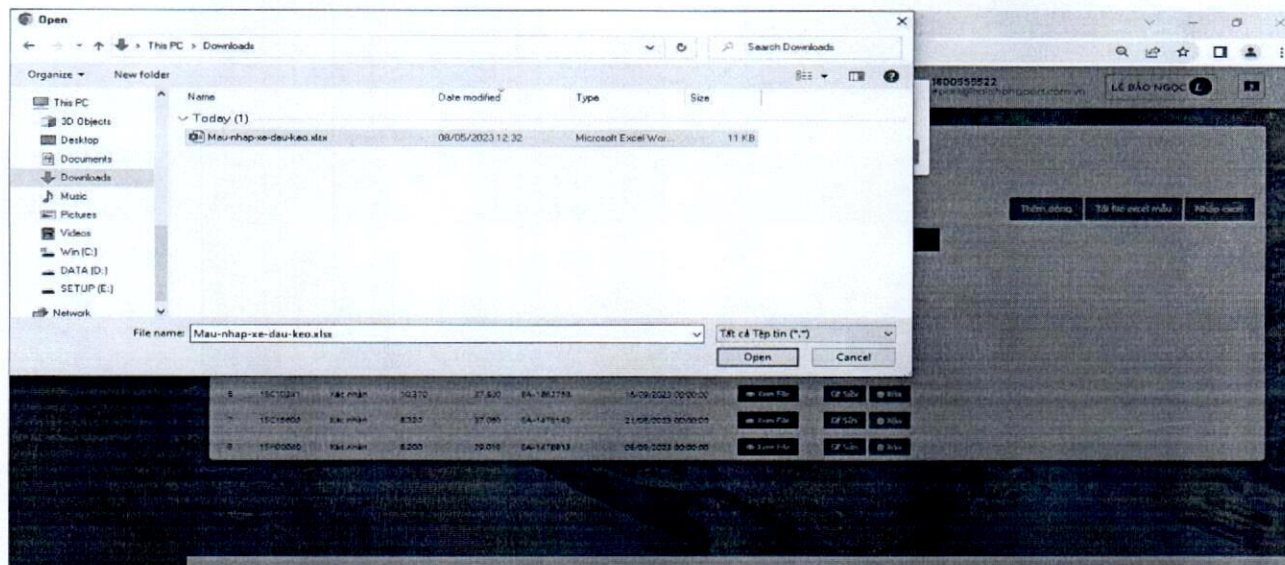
Open

This PC > Downloads

Search Downloads

Organize ▾ New folder

This PC
3D Objects
Desktop
Documents
Downloads
Music
Pictures
Videos
Win (C:)
DATA (D:)
SETUP (E:)
Network

| Name | Date modified | Type | Size |
|---|---|---|---|
| Today (1) | | | |
| Mau-nhap-xe-dau-keo.xlsx | 08/05/2023 12:32 | Microsoft Excel Wor... | 11 KB |

File name: Mau-nhap-xe-dau-keo.xlsx

Tất cả Tệp tin (*.*)

Open

Cancel

1800555522

LÊ BẢO NGỌC

Thêm dòng

Tải file excel mẫu

Nhập excel

| 6 | 15C10241 | Xác nhận | 10.370 | 37.630 | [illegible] | 16/09/2023 00:00:00 | Xem file | Sửa | Xóa |
|---|---|---|---|---|---|---|---|---|---|
| 7 | 15C15600 | Xác nhận | 8.320 | 37.060 | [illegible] | 21/06/2023 00:00:00 | Xem file | Sửa | Xóa |
| 8 | 15P00060 | Xác nhận | 8.200 | 39.010 | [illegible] | 06/09/2023 00:00:00 | Xem file | Sửa | Xóa |